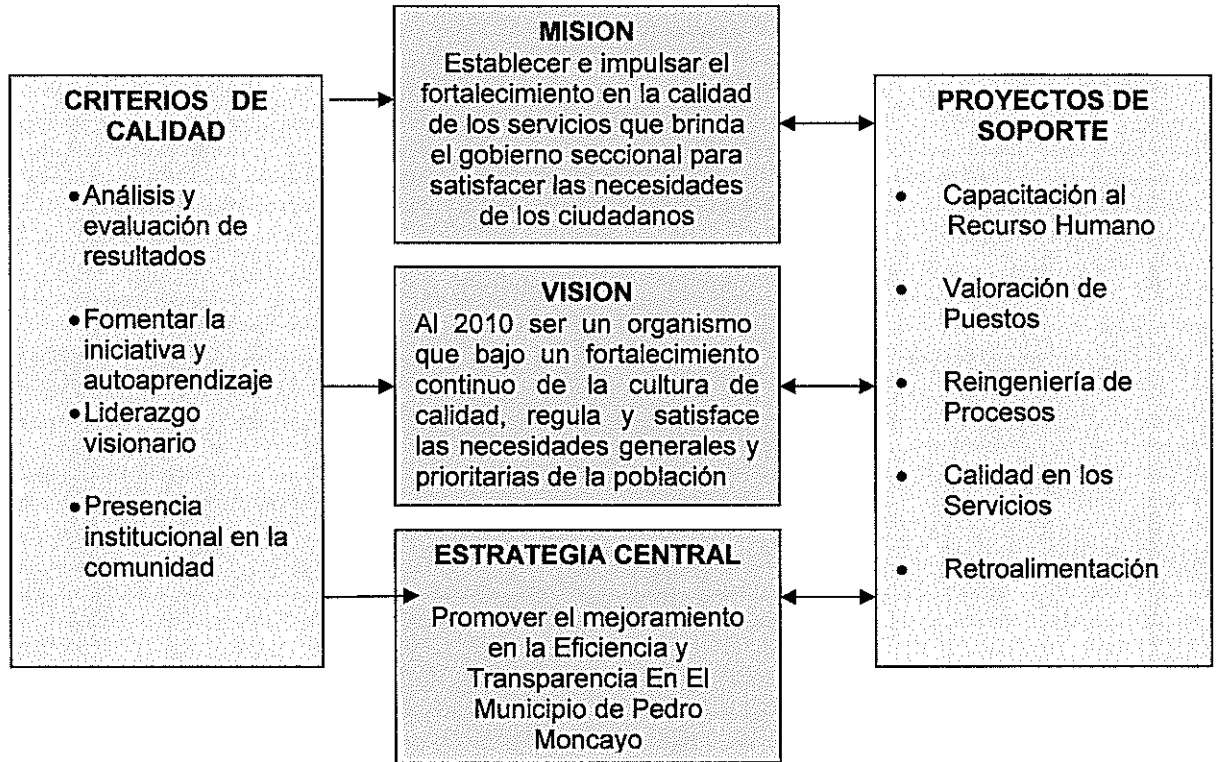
CRITERIOS DE CALIDAD

• Análisis y evaluación de resultados

• Fomentar la iniciativa y autoaprendizaje

• Liderazgo visionario

• Presencia institucional en la comunidad

MISION

Establecer e impulsar el fortalecimiento en la calidad de los servicios que brinda el gobierno seccional para satisfacer las necesidades de los ciudadanos

VISION

Al 2010 ser un organismo que bajo un fortalecimiento continuo de la cultura de calidad, regula y satisface las necesidades generales y prioritarias de la población

ESTRATEGIA CENTRAL

Promover el mejoramiento en la Eficiencia y Transparencia En El Municipio de Pedro Moncayo

PROYECTOS DE SOPORTE

• Capacitación al Recurso Humano

• Valoración de Puestos

• Reingeniería de Procesos

• Calidad en los Servicios

• Retroalimentación